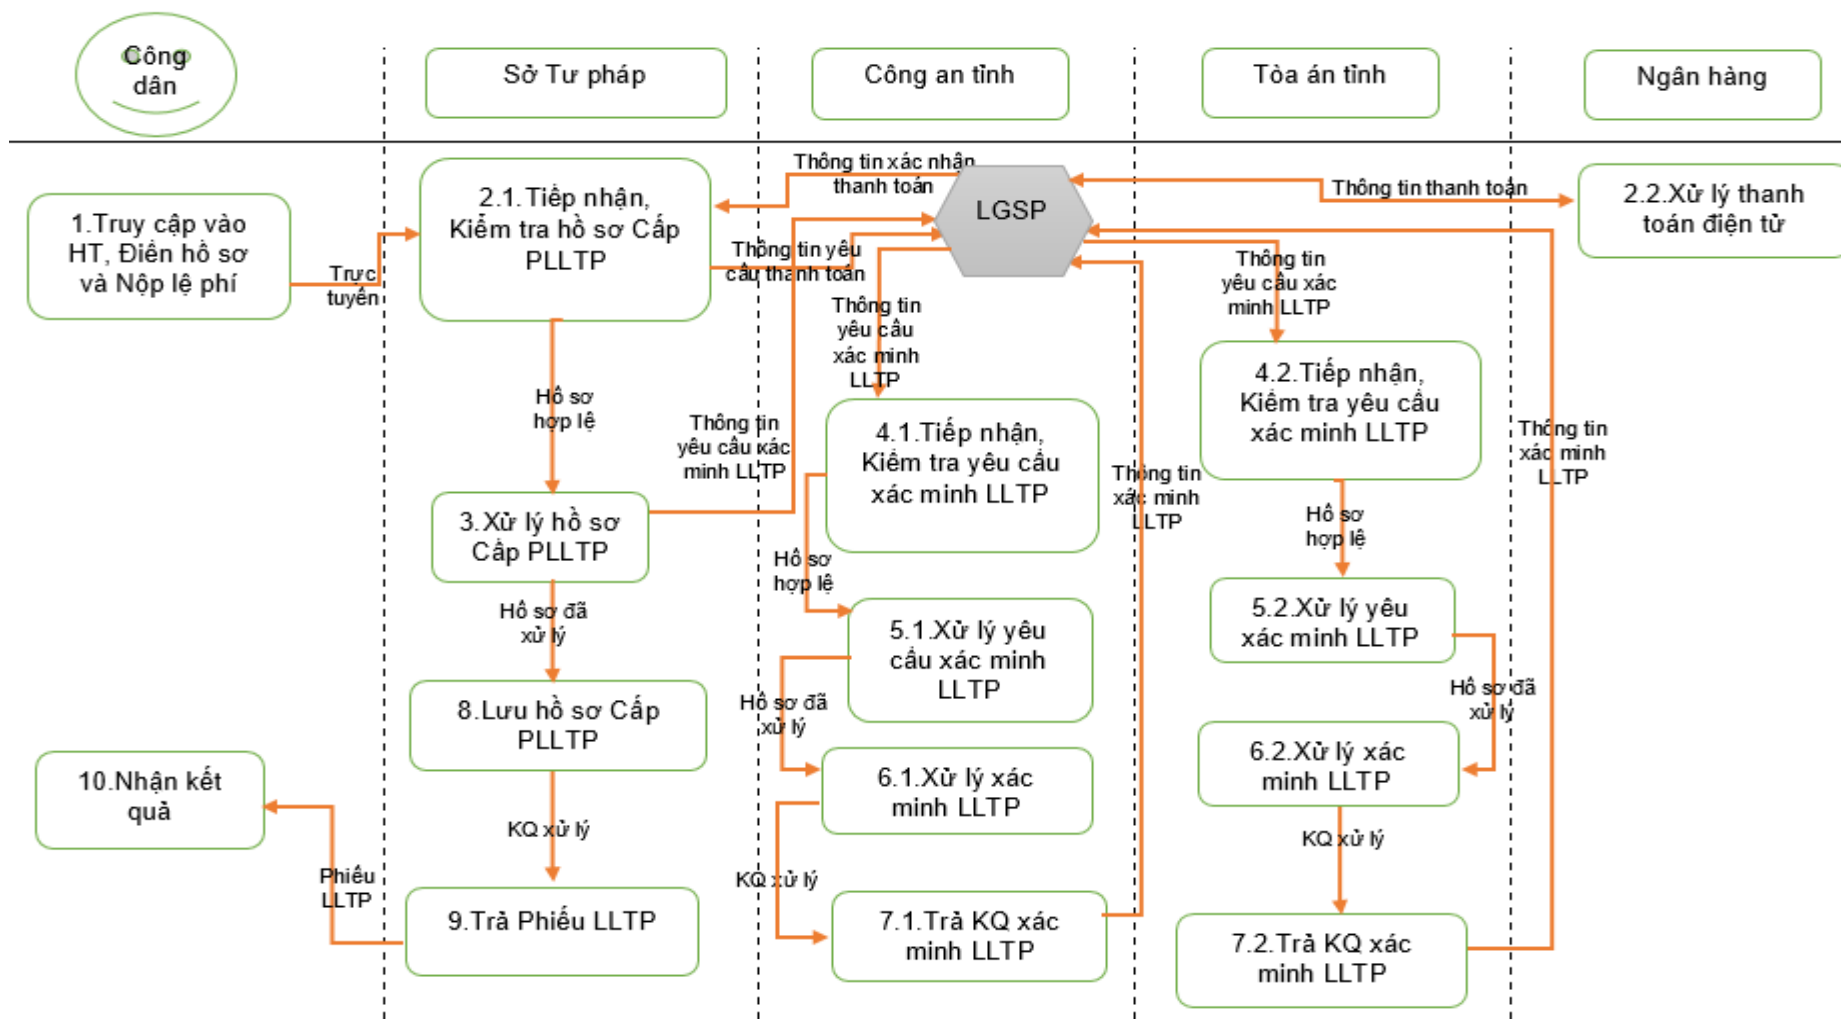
Công dân

Sở Tư pháp

Công an tỉnh

Tòa án tỉnh

Ngân hàng

1.Truy cập vào HT, Điền hồ sơ và Nộp lệ phí

Trực tuyến

2.1.Tiếp nhận, Kiểm tra hồ sơ Cấp PLLTP

Thông tin xác nhận thanh toán

LGSP

Thông tin thanh toán

2.2.Xử lý thanh toán điện tử

Thông tin yêu cầu thanh toán

Thông tin yêu cầu xác minh LLTP

Thông tin yêu cầu xác minh LLTP

Hồ sơ hợp lệ

Thông tin yêu cầu xác minh LLTP

4.1.Tiếp nhận, Kiểm tra yêu cầu xác minh LLTP

4.2.Tiếp nhận, Kiểm tra yêu cầu xác minh LLTP

Thông tin xác minh LLTP

Thông tin xác minh LLTP

3.Xử lý hồ sơ Cấp PLLTP

Hồ sơ hợp lệ

Hồ sơ hợp lệ

Hồ sơ đã xử lý

5.1.Xử lý yêu cầu xác minh LLTP

5.2.Xử lý yêu xác minh LLTP

8.Lưu hồ sơ Cấp PLLTP

Hồ sơ đã xử lý

Hồ sơ đã xử lý

10.Nhận kết quả

6.1.Xử lý xác minh LLTP

6.2.Xử lý xác minh LLTP

KQ xử lý

KQ xử lý

Phiếu LLTP

KQ xử lý

9.Trả Phiếu LLTP

7.1.Trả KQ xác minh LLTP

7.2.Trả KQ xác minh LLTP